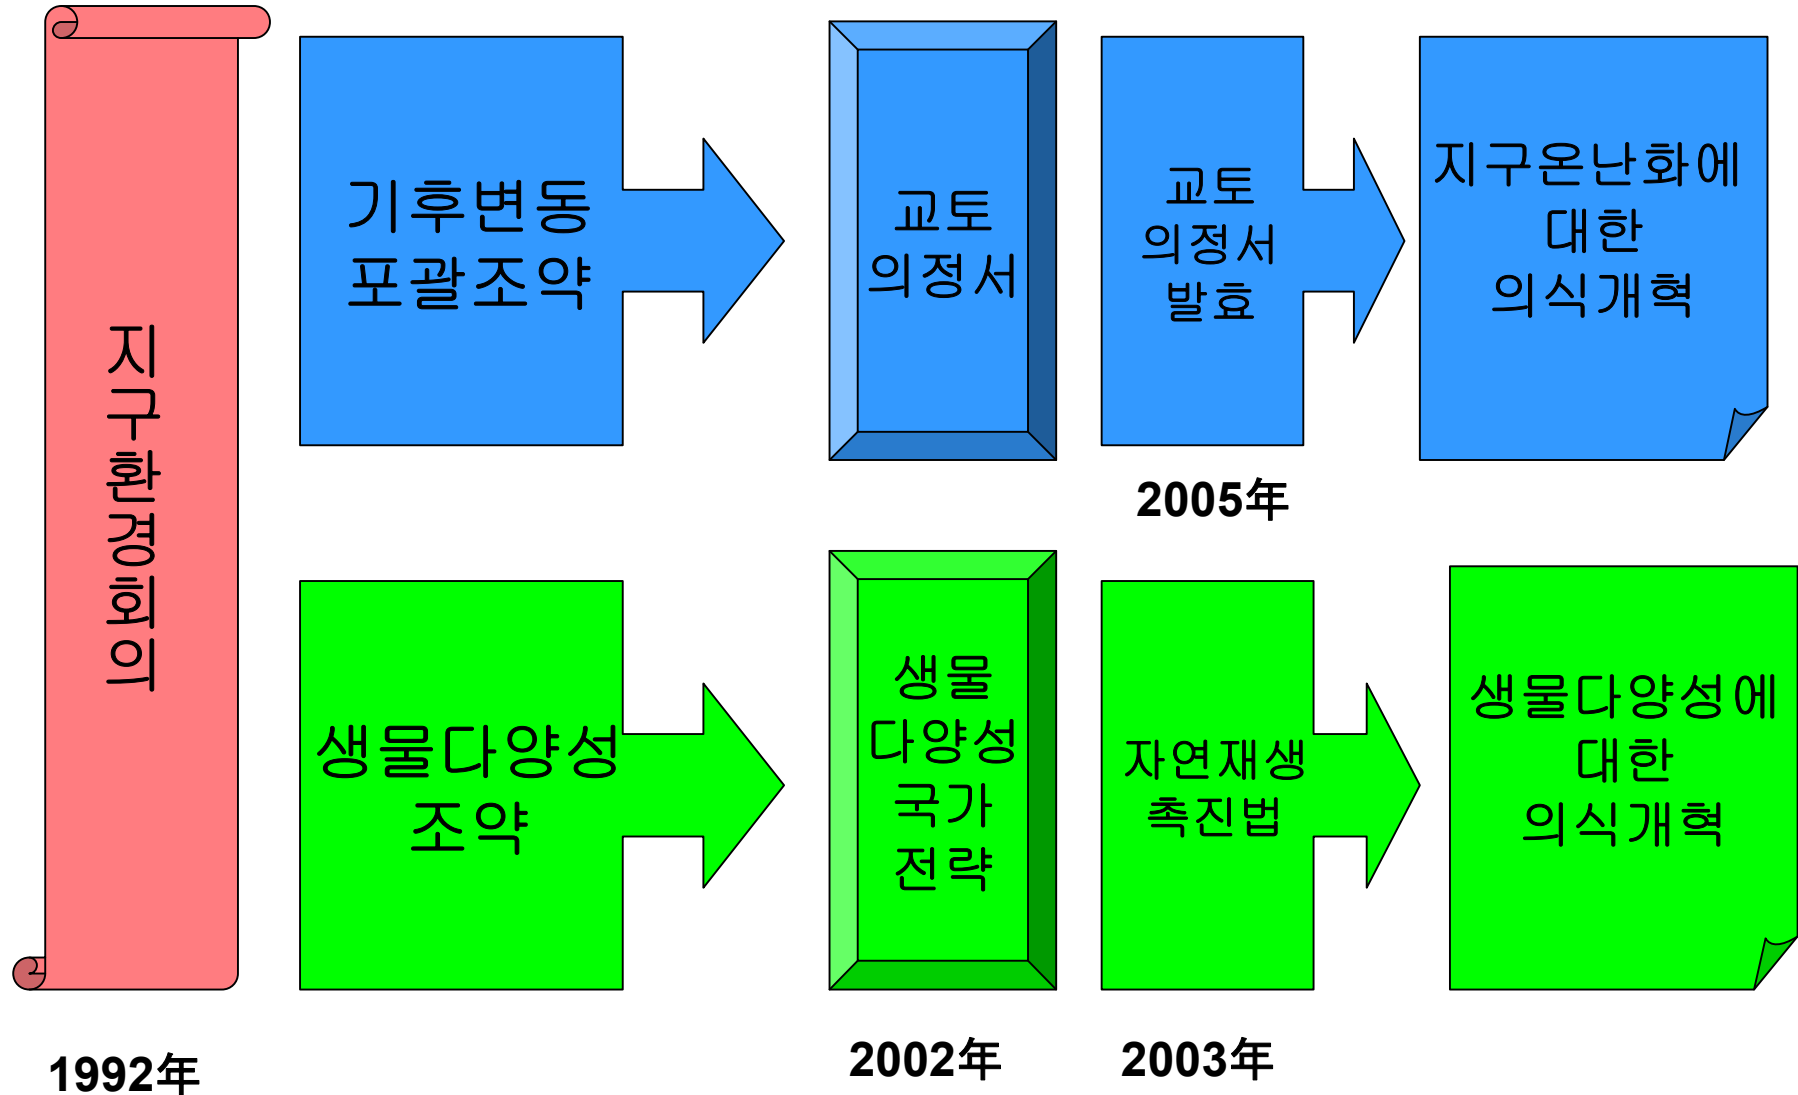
지구환경회의

기후변동
포괄조약

교토
의정서

교토
의정서
발효

지구온난화에
대한
의식개혁

2005年

생물다양성
조약

생물
다양성
국가
전략

자연재생
촉진법

생물다양성에
대한
의식개혁

1992年

2002年

2003年